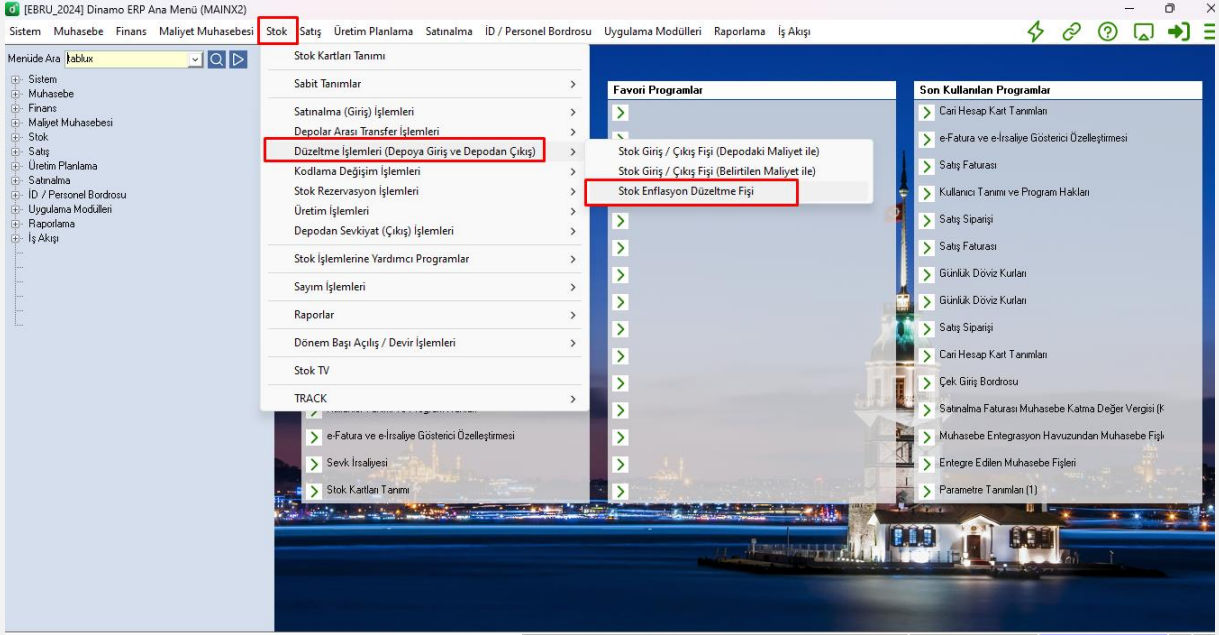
[EBRU_2024] Dinamo ERP Ana Menü (MAINX2)

Sistem Muhasebe Finans Maliyet Muhasebesi Stok Satış Üretim Planlama Satınalma İD / Personel Bordrosu Uygulama Modülleri Raporlama İş Akışı

Menüde Ara tablux

Sistem
Muhasebe
Finans
Maliyet Muhasebesi
Stok
Satış
Üretim Planlama
Satınalma
İD / Personel Bordrosu
Uygulama Modülleri
Raporlama
İş Akışı

Stok Kartları Tanımı
Sabit Tanımlar
Satınalma (Giriş) İşlemleri
Depolar Arası Transfer İşlemleri
Düzeltme İşlemleri (Depoya Giriş ve Depodan Çıkış)
Kodlama Değişim İşlemleri
Stok Rezervasyon İşlemleri
Üretim İşlemleri
Depodan Sevkiyat (Çıkış) İşlemleri
Stok İşlemlerine Yardımcı Programlar
Sayım İşlemleri
Raporlar
Dönem Başı Açılış / Devir İşlemleri
Stok TV
TRACK

Stok Giriş / Çıkış Fişi (Depodaki Maliyet ile)
Stok Giriş / Çıkış Fişi (Belirtilen Maliyet ile)
Stok Enflasyon Düzeltme Fişi

e-Fatura ve e-İrsaliye Gösterici Özelleştirmesi
Sevk İrsaliyesi
Stok Kartları Tanımı

Favori Programlar

Son Kullanılan Programlar
Cari Hesap Kart Tanımları
e-Fatura ve e-İrsaliye Gösterici Özelleştirmesi
Satış Faturası
Kullanıcı Tanımı ve Program Hakları
Satış Siparişi
Satış Faturası
Günlük Döviz Kurları
Günlük Döviz Kurları
Satış Siparişi
Cari Hesap Kart Tanımları
Çek Giriş Bordrosu
Satınalma Faturası Muhasebe Katma Değer Vergisi (K
Muhasebe Entegrasyon Havuzundan Muhasebe Fişl
Entegre Edilen Muhasebe Fişleri
Parametre Tanımları (1)